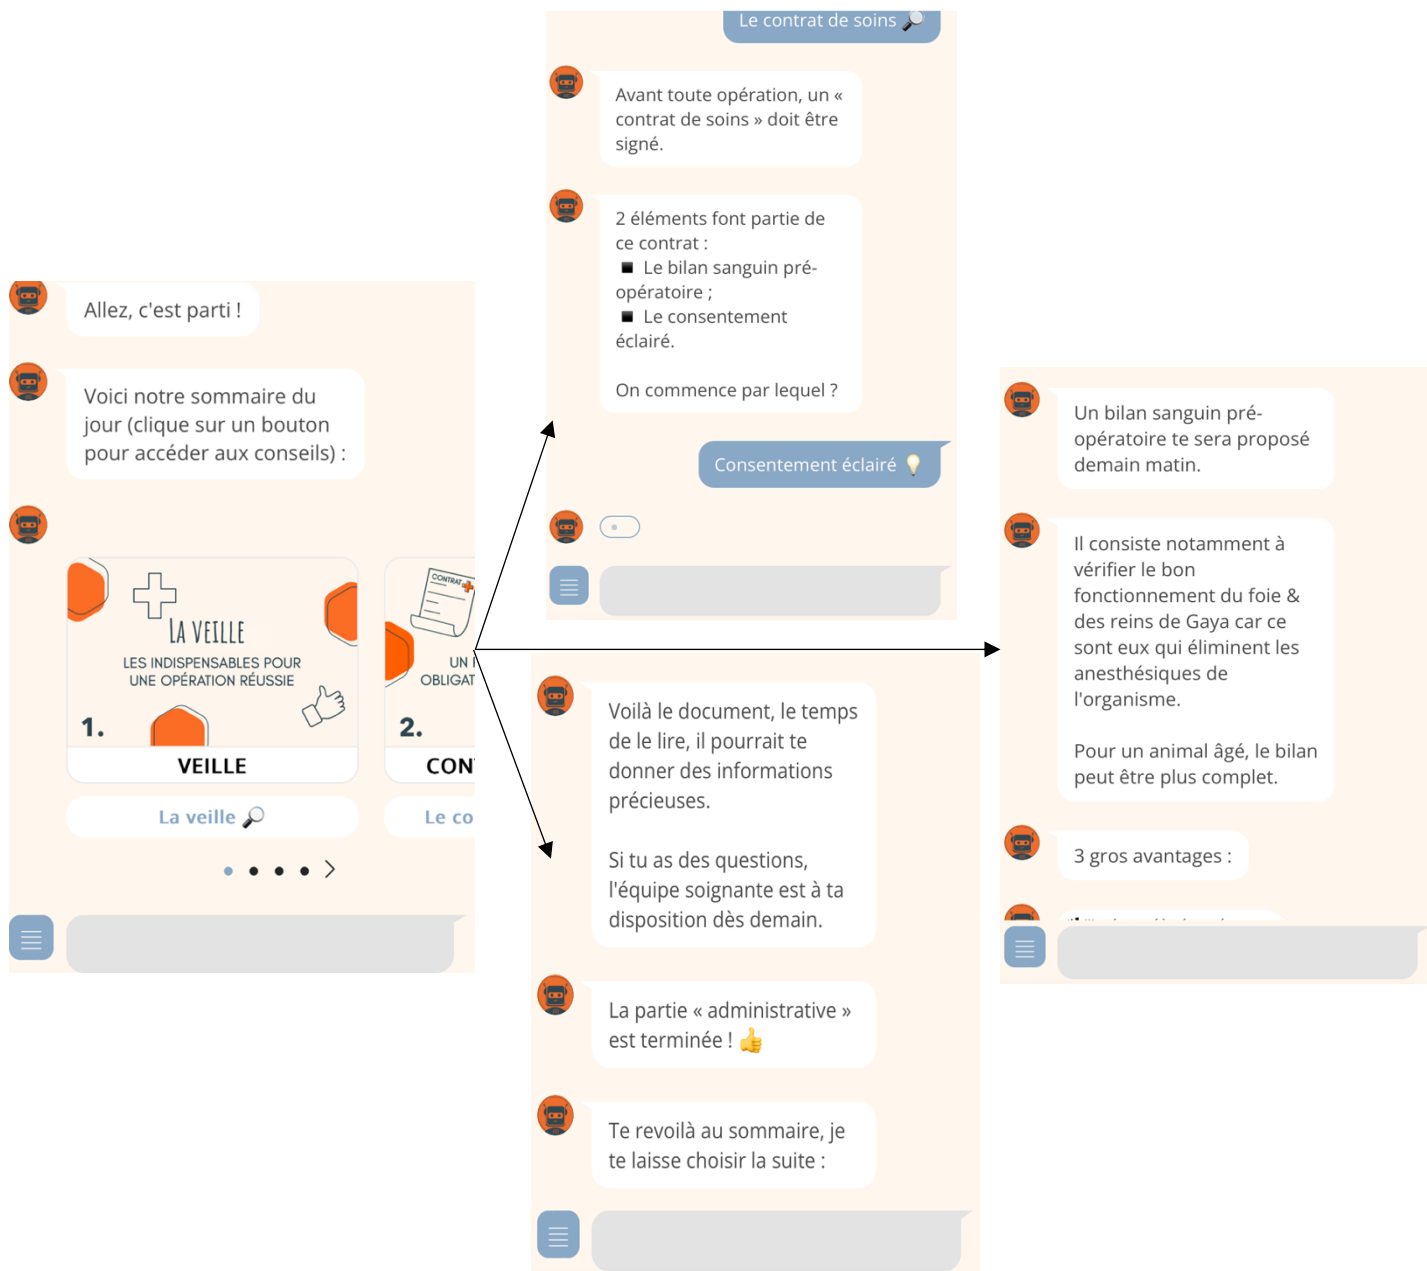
Allez, c'est parti !

Voici notre sommaire du jour (clique sur un bouton pour accéder aux conseils) :

LA VEILLE
LES INDISPENSABLES POUR UNE OPÉRATION RÉUSSIE
1.
VEILLE

CONTRAT
UN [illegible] OBLIGAT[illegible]
2.
CON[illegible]

La veille

Le co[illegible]

Le contrat de soins

Avant toute opération, un « contrat de soins » doit être signé.

2 éléments font partie de ce contrat :
■ Le bilan sanguin pré-opératoire ;
■ Le consentement éclairé.

On commence par lequel ?

Consentement éclairé

Un bilan sanguin pré-opératoire te sera proposé demain matin.

Il consiste notamment à vérifier le bon fonctionnement du foie & des reins de Gaya car ce sont eux qui éliminent les anesthésiques de l'organisme.

Pour un animal âgé, le bilan peut être plus complet.

3 gros avantages :

Voilà le document, le temps de le lire, il pourrait te donner des informations précieuses.

Si tu as des questions, l'équipe soignante est à ta disposition dès demain.

La partie « administrative » est terminée !

Te revoilà au sommaire, je te laisse choisir la suite :